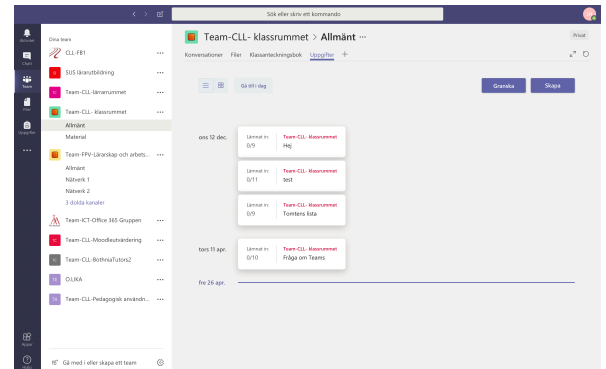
Sök eller skriv ett kommando

Aktivitet
Chatt
Team
Filer
Uppgifter
...

Dina team
CLL-FB1 ...
SUS lärarutbildning ...
Team-CLL-lärarrummet ...
Team-CLL- klassrummet ...
Allmänt
Material
Team-FPV-Lärarskap och arbets... ...
Allmänt
Nätverk 1
Nätverk 2
3 dolda kanaler
Team-ICT-Office 365 Gruppen ...
Team-CLL-Moodleutvärdering ...
Team-CLL-BothniaTutors2 ...
OLIKA ...
Team-CLL-Pedagogisk användn... ...

Appar
Hjälp

Gå med i eller skapa ett team

Team-CLL- klassrummet > Allmänt ...
Privat
Konversationer Filer Klassanteckningsbok Uppgifter +

Gå till i dag
Granska
Skapa

ons 12 dec.
Lämnat in: 0/9
Team-CLL- klassrummet
Hej

Lämnat in: 0/11
Team-CLL- klassrummet
test

Lämnat in: 0/9
Team-CLL- klassrummet
Tomtens lista

tors 11 apr.
Lämnat in: 0/10
Team-CLL- klassrummet
Fråga om Teams

fre 26 apr.